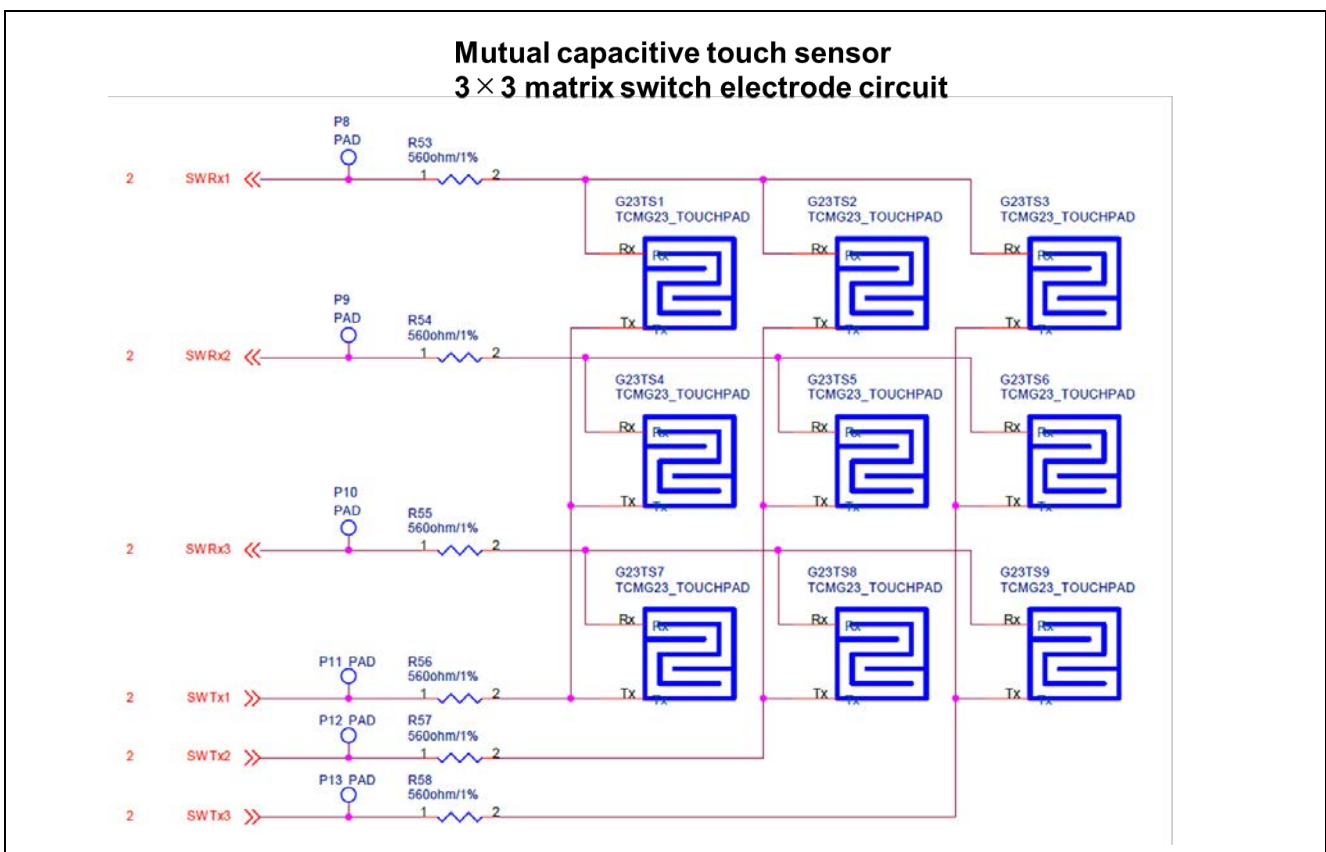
Mutual capacitive touch sensor
3 × 3 matrix switch electrode circuit

P8
PAD
R53
560ohm/1%
2 SWRx1
1 2

G23TS1
TCMG23_TOUCHPAD
Rx Rx
Tx Tx

G23TS2
TCMG23_TOUCHPAD
Rx Rx
Tx Tx

G23TS3
TCMG23_TOUCHPAD
Rx Rx
Tx Tx

P9
PAD
R54
560ohm/1%
2 SWRx2
1 2

G23TS4
TCMG23_TOUCHPAD
Rx Rx
Tx Tx

G23TS5
TCMG23_TOUCHPAD
Rx Rx
Tx Tx

G23TS6
TCMG23_TOUCHPAD
Rx Rx
Tx Tx

P10
PAD
R55
560ohm/1%
2 SWRx3
1 2

G23TS7
TCMG23_TOUCHPAD
Rx Rx
Tx Tx

G23TS8
TCMG23_TOUCHPAD
Rx Rx
Tx Tx

G23TS9
TCMG23_TOUCHPAD
Rx Rx
Tx Tx

P11_PAD
R56
560ohm/1%
2 SWTx1
1 2

P12_PAD
R57
560ohm/1%
2 SWTx2
1 2

P13_PAD
R58
560ohm/1%
2 SWTx3
1 2